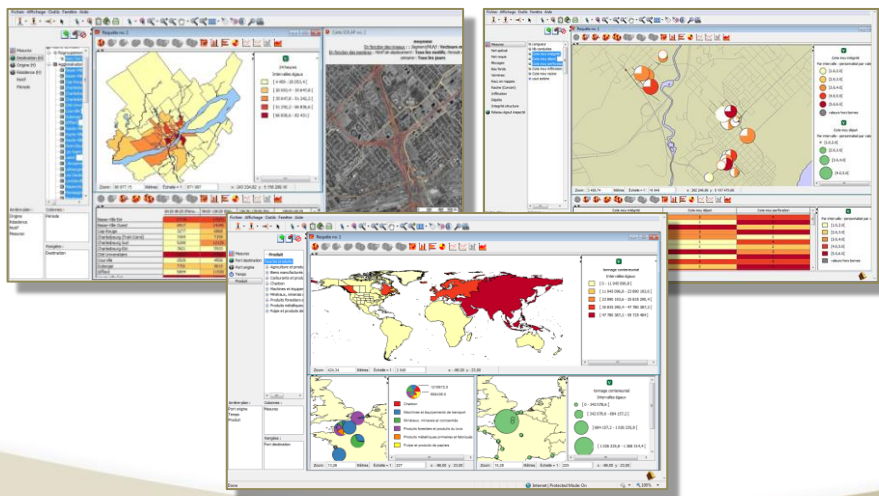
Fichier Affichage Outils Fenêtre Aide

Mesures
Destination (D)
Origine (O)
Résidence (R)
Motif
Période

Requête no. 2

Intervalles égaux

Zoom : Échelle 1 :

Requête no. 2

Carte no. 2

Fichier Affichage Outils Fenêtre Aide

Requête no. 2

Cote nou intégral
Par intervalle - personnalisé par valeur
valeurs hors bornes

Cote nou intégral
Cote nou débit
Cote nou perforation

Fichier Affichage Outils Fenêtre Aide

Mesures
Port destination
Port origine
Temps
Produit

Requête no. 2

Produit
Agriculture et produits
Biens manufacturés
Carburants et produits
Charbon
Machines et équipements
Minéraux, minerais et
Produits forestiers et
Produits métalliques
Pulpe et produits de

tonnage conteneurisé
Intervalles égaux

Zoom : Échelle 1 :

Charbon
Machines et équipements de transport
Minéraux, minerais et concentrés
Produits forestiers et produits du bois
Produits métalliques primaires et fabriqués
Pulpe et produits de papiers

tonnage conteneurisé
Intervalles égaux

Colonnes :
Mesures

Rangées :
Port destination

Arrière-plan :
Port origine
Temps
Produit

Done
Internet | Protected Mode: On
100%